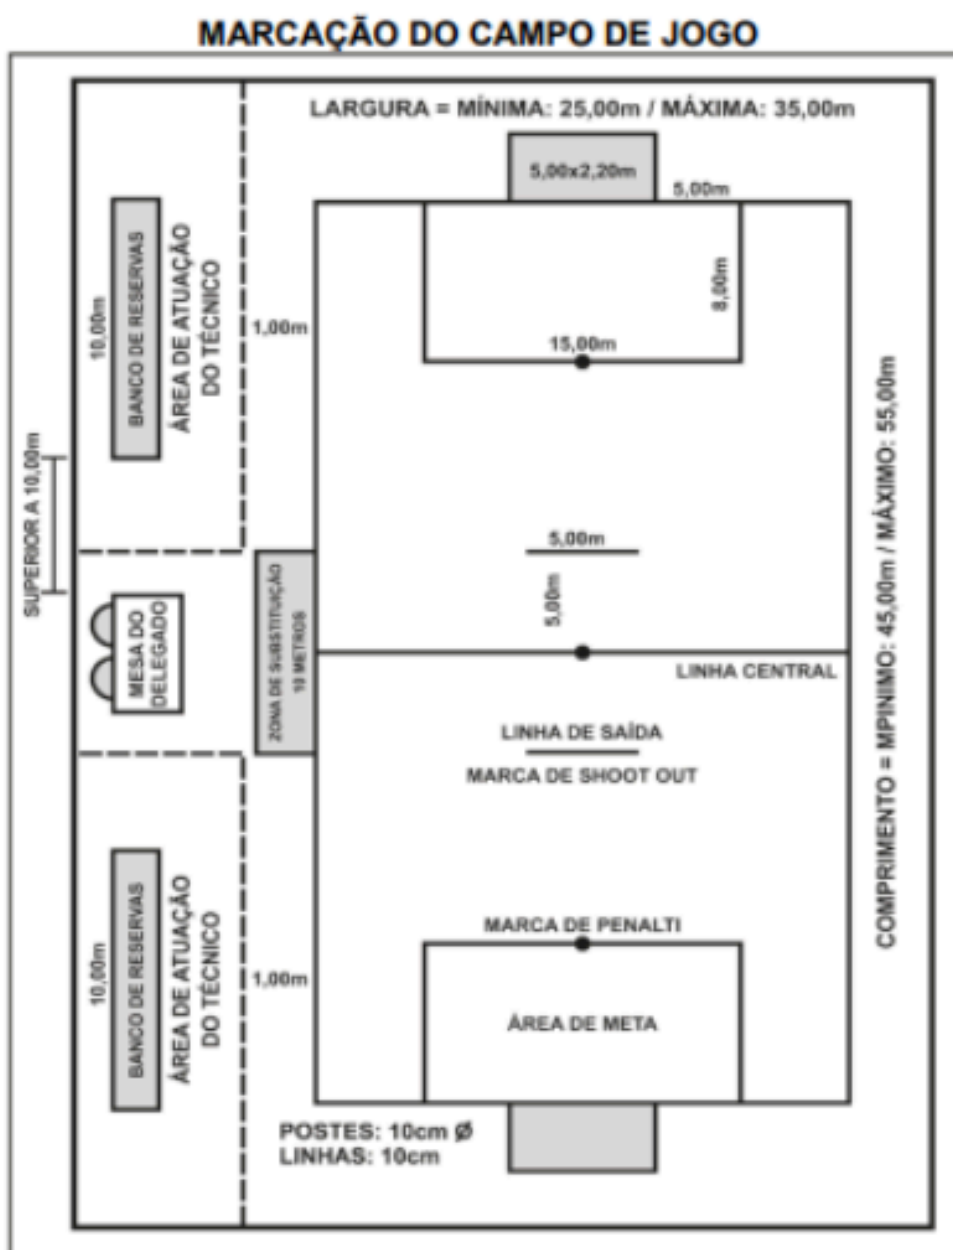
MARCAÇÃO DO CAMPO DE JOGO

LARGURA = MÍNIMA: 25,00m / MÁXIMA: 35,00m

5,00x2,20m

5,00m

8,00m

15,00m

10,00m

BANCO DE RESERVAS

ÁREA DE ATUAÇÃO DO TÉCNICO

1,00m

SUPERIOR A 10,00m

5,00m

5,00m

MESA DO DELEGADO

ZONA DE SUBSTITUIÇÃO 10 METROS

LINHA CENTRAL

LINHA DE SAÍDA

MARCA DE SHOOT OUT

COMPRIMENTO = MPINIMO: 45,00m / MÁXIMO: 55,00m

10,00m

BANCO DE RESERVAS

ÁREA DE ATUAÇÃO DO TÉCNICO

1,00m

MARCA DE PENALTI

ÁREA DE META

POSTES: 10cm Ø
LINHAS: 10cm